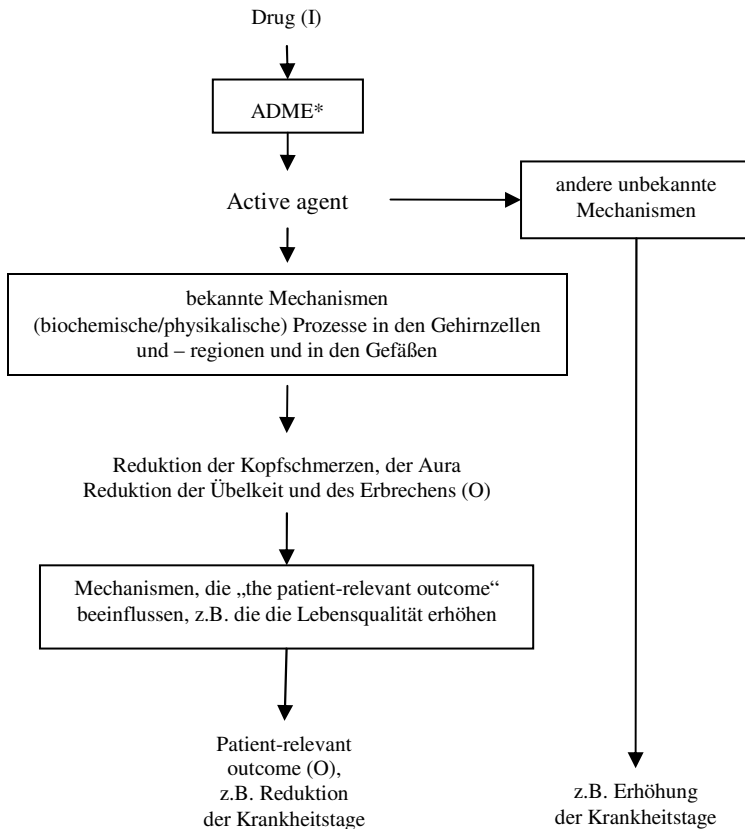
Drug (I)

ADME*

Active agent

andere unbekannte Mechanismen

bekannte Mechanismen (biochemische/physikalische) Prozesse in den Gehirnzellen und – regionen und in den Gefäßen

Reduktion der Kopfschmerzen, der Aura
Reduktion der Übelkeit und des Erbrechens (O)

Mechanismen, die „the patient-relevant outcome" beeinflussen, z.B. die die Lebensqualität erhöhen

Patient-relevant outcome (O), z.B. Reduktion der Krankheitstage

z.B. Erhöhung der Krankheitstage